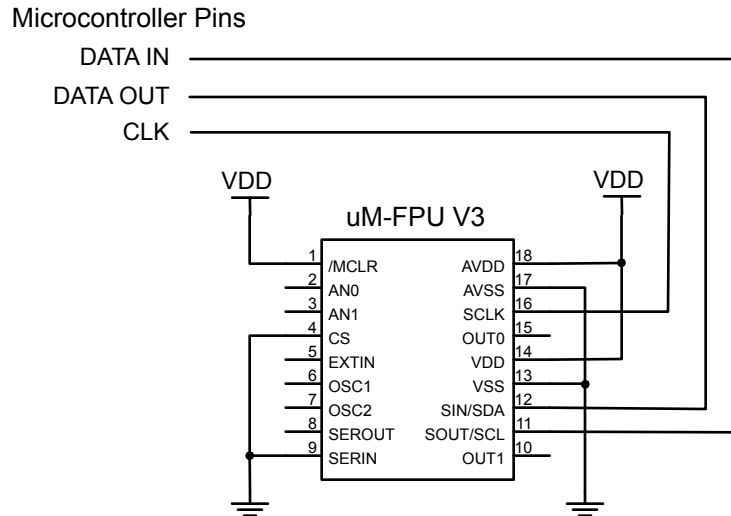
Microcontroller Pins

DATA IN

DATA OUT

CLK

VDD

VDD

uM-FPU V3

| Pin | Name | Name | Pin |
|---|---|---|---|
| 1 | /MCLR | AVDD | 18 |
| 2 | AN0 | AVSS | 17 |
| 3 | AN1 | SCLK | 16 |
| 4 | CS | OUT0 | 15 |
| 5 | EXTIN | VDD | 14 |
| 6 | OSC1 | VSS | 13 |
| 7 | OSC2 | SIN/SDA | 12 |
| 8 | SEROUT | SOUT/SCL | 11 |
| 9 | SERIN | OUT1 | 10 |